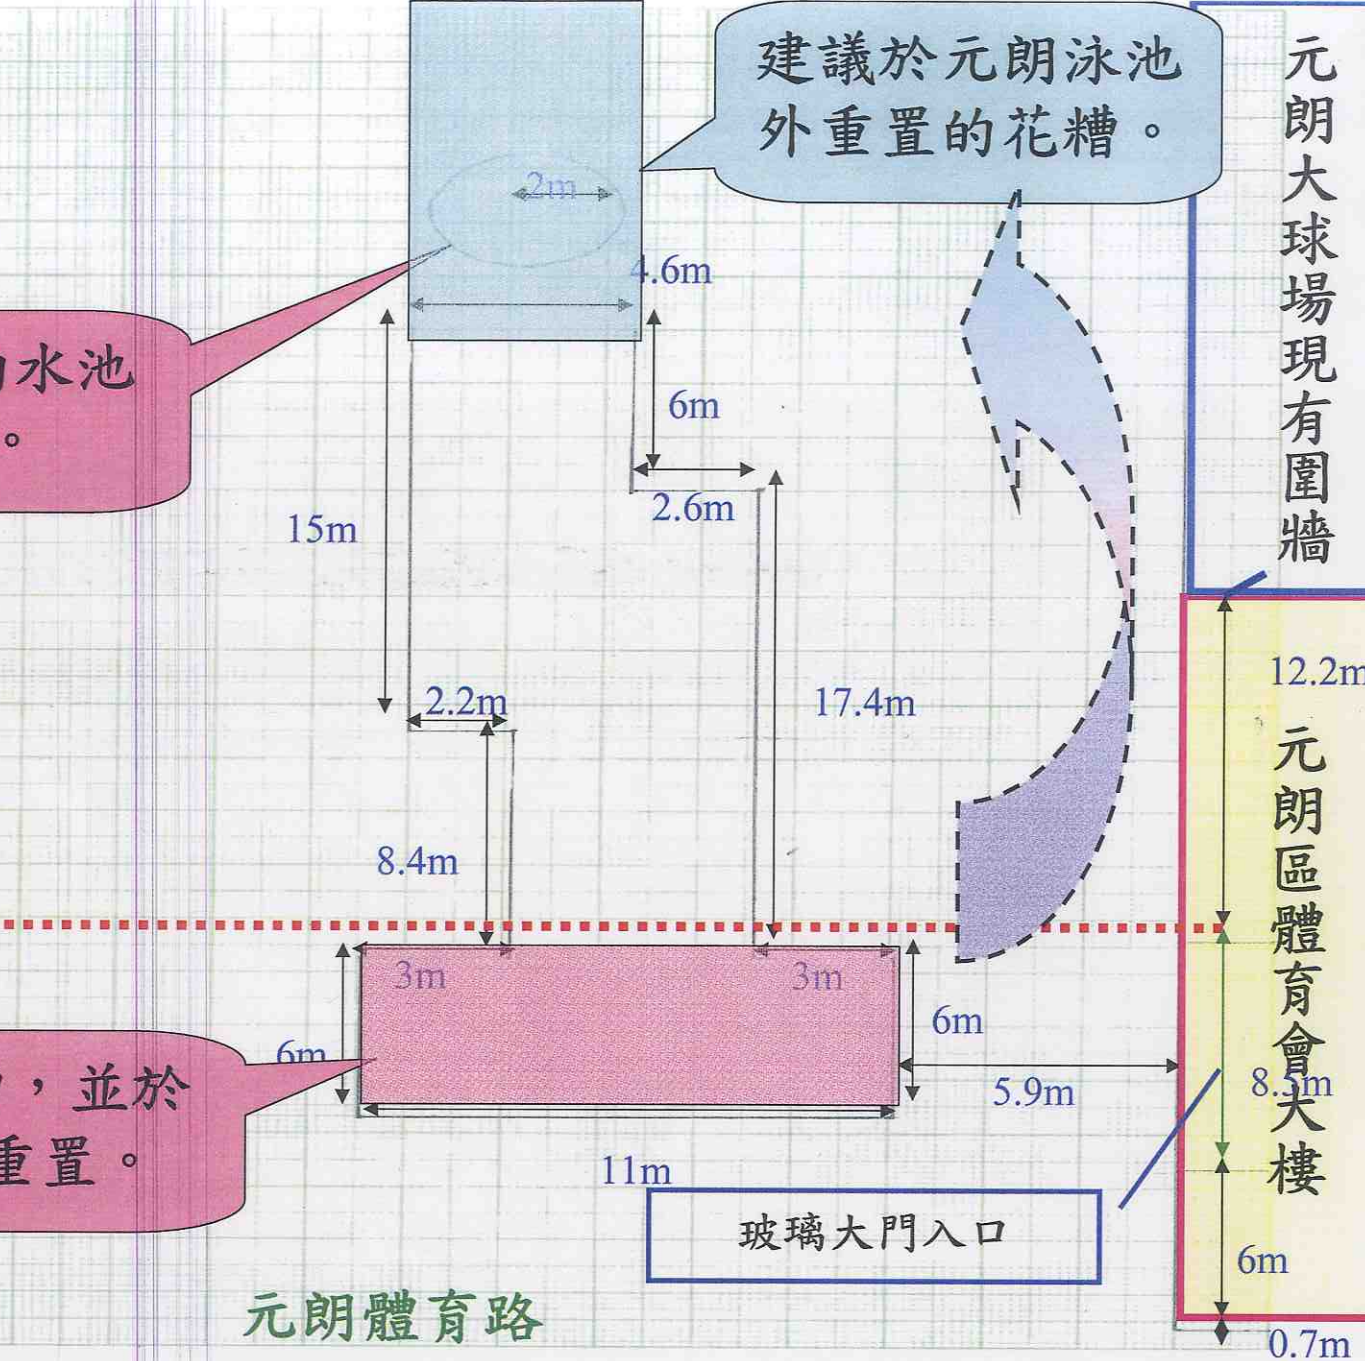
建議於元朗泳池外重置的花糟。

元朗大球場現有圍牆

2m

4.6m

水池
。

6m

2.6m

15m

17.4m

12.2m

2.2m

元朗區體育會大樓

8.4m

3m

3m

6m

6m

，並於
重置。

5.9m

8.5m

11m

玻璃大門入口

6m

元朗體育路

0.7m